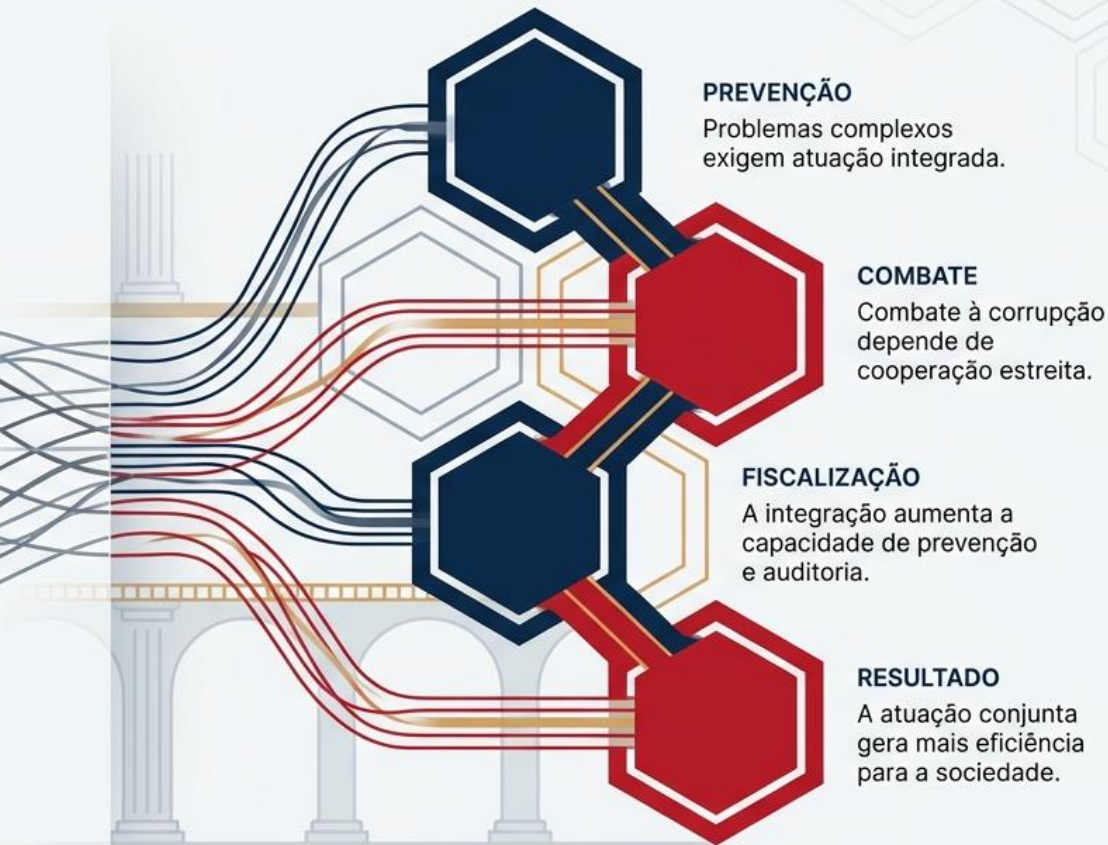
PREVENÇÃO
Problemas complexos exigem atuação integrada.

COMBATE
Combate à corrupção depende de cooperação estreita.

FISCALIZAÇÃO
A integração aumenta a capacidade de prevenção e auditoria.

RESULTADO
A atuação conjunta gera mais eficiência para a sociedade.